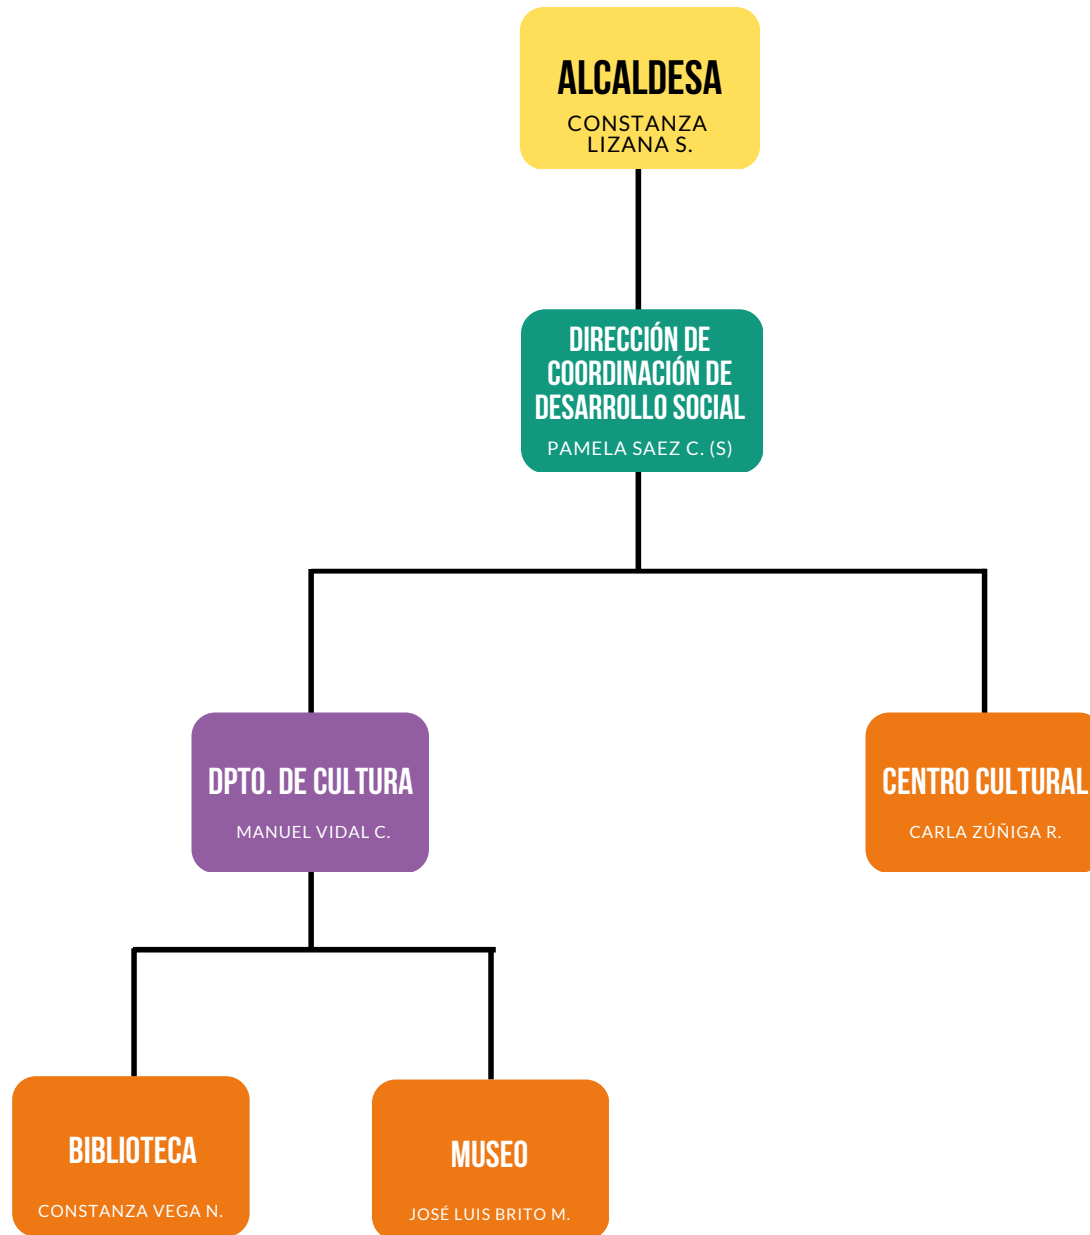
ALCALDESA
CONSTANZA LIZANA S.

DIRECCIÓN DE COORDINACIÓN DE DESARROLLO SOCIAL
PAMELA SAEZ C. (S)

DPTO. DE CULTURA
MANUEL VIDAL C.

CENTRO CULTURAL
CARLA ZÚÑIGA R.

BIBLIOTECA
CONSTANZA VEGA N.

MUSEO
JOSÉ LUIS BRITO M.